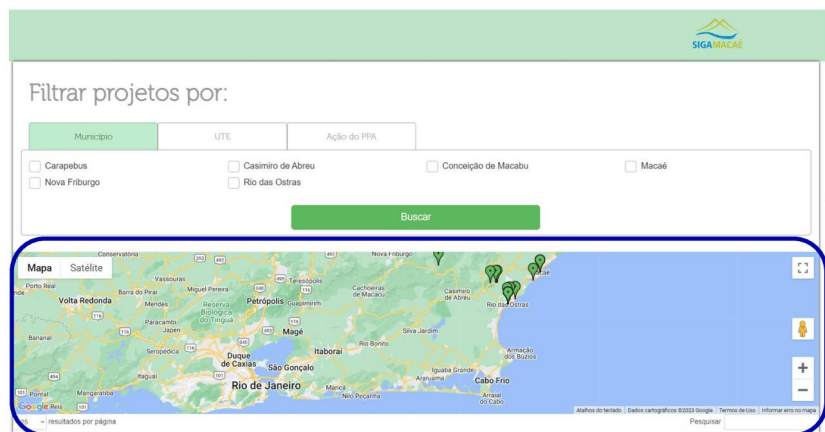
SIGAMACAÉ

Filtrar projetos por:

Município
UTE
Ação do PPA

Carapebus
Casimiro de Abreu
Conceição de Macabu
Macaé
Nova Friburgo
Rio das Ostras

Buscar

Mapa
Satélite

Conservatória
Nova Friburgo
Porto Real
Vassouras
Teresópolis
Cachoeiras de Macacu
Casimiro de Abreu
Barra do Piraí
Miguel Pereira
Volta Redonda
Mendes
Reserva Biológica do Tinguá
Petrópolis
Guapimirim
Rio das Ostras
Paracambi
Japeri
Magé
Silva Jardim
Seropédica
Duque de Caxias
Itaboraí
Rio Bonito
Armação dos Búzios
São Gonçalo
Itaguaí
Rio de Janeiro
Maricá
Iguaba Grande
Araruama
Cabo Frio
Mangaratiba
Niterói
Arraial do Cabo
Google
Atalhos do teclado
Dados cartográficos ©2023 Google
Termos de Uso
Informar erro no mapa

resultados por página
Pesquisar